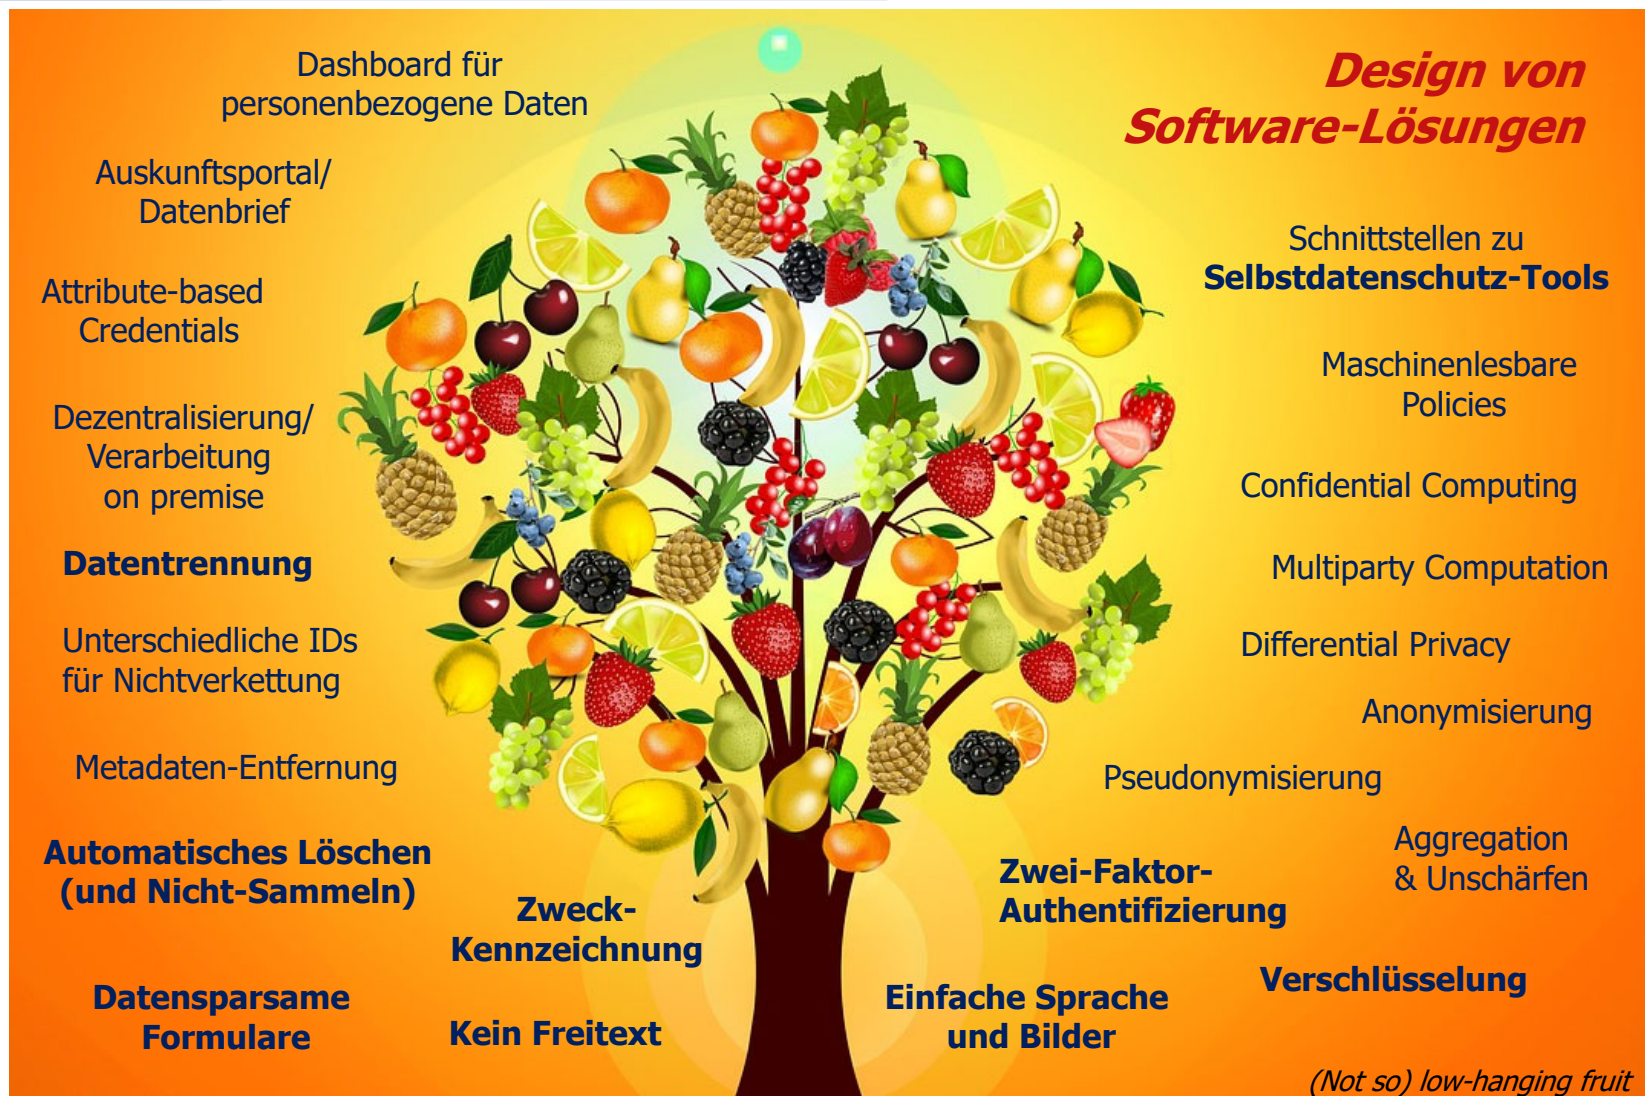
Design von Software-Lösungen

Dashboard für personenbezogene Daten

Auskunftsportal/ Datenbrief

Attribute-based Credentials

Dezentralisierung/ Verarbeitung on premise

Datentrennung

Unterschiedliche IDs für Nichtverkettung

Metadaten-Entfernung

Automatisches Löschen (und Nicht-Sammeln)

Datensparsame Formulare

Zweck-Kennzeichnung

Kein Freitext

Schnittstellen zu Selbstdatenschutz-Tools

Maschinenlesbare Policies

Confidential Computing

Multiparty Computation

Differential Privacy

Anonymisierung

Pseudonymisierung

Aggregation & Unschärfen

Zwei-Faktor-Authentifizierung

Verschlüsselung

Einfache Sprache und Bilder

(Not so) low-hanging fruit